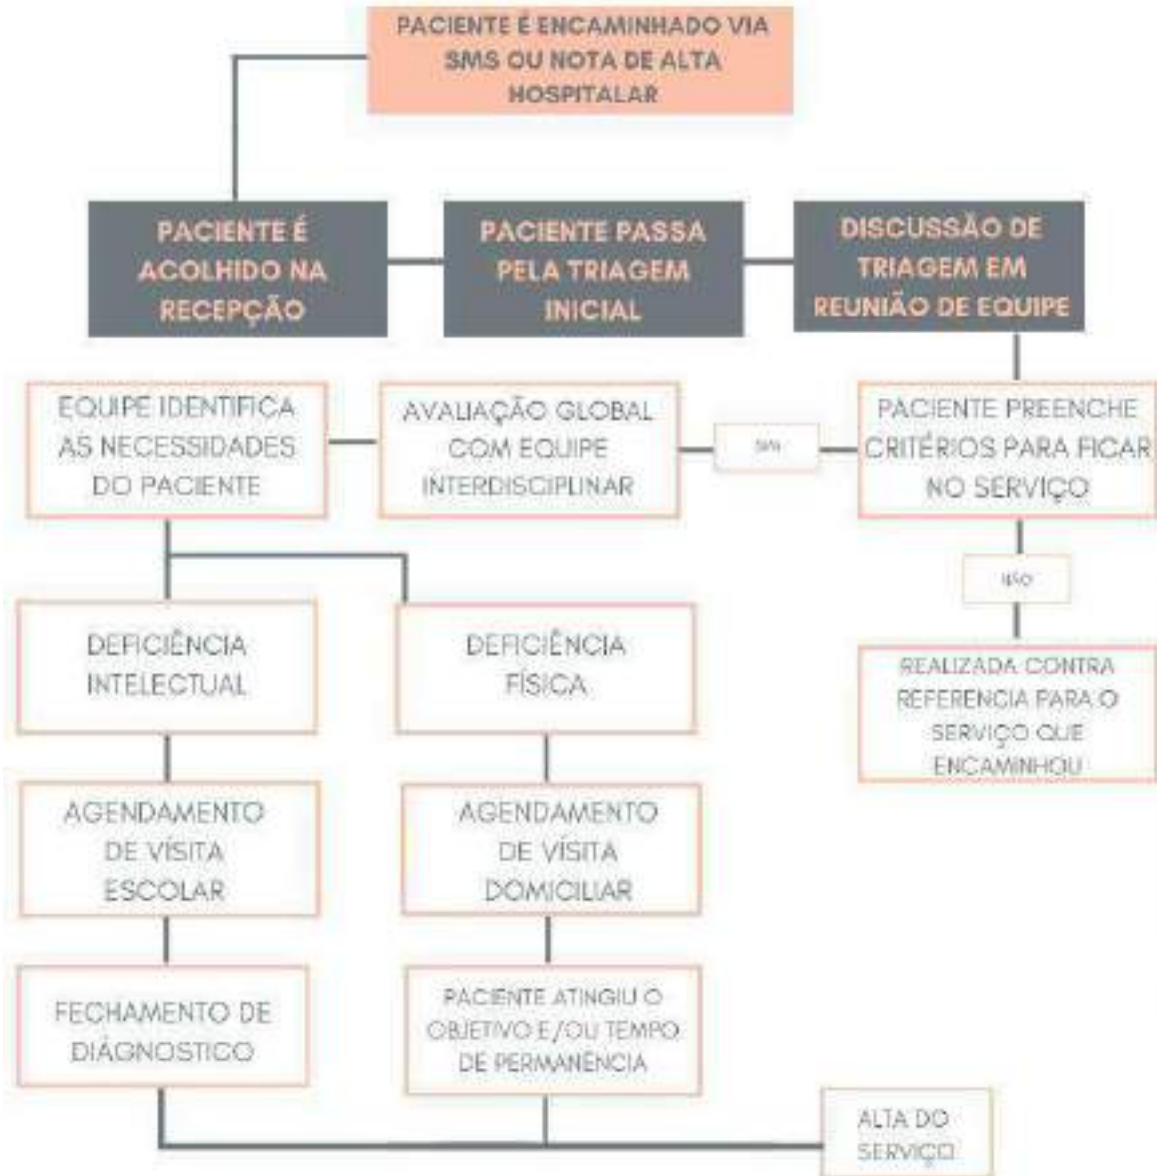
PACIENTE É ENCAMINHADO VIA SMS OU NOTA DE ALTA HOSPITALAR

PACIENTE É ACOLHIDO NA RECEPÇÃO

PACIENTE PASSA PELA TRIAGEM INICIAL

DISCUSSÃO DE TRIAGEM EM REUNIÃO DE EQUIPE

EQUIPE IDENTIFICA AS NECESSIDADES DO PACIENTE

AVALIAÇÃO GLOBAL COM EQUIPE INTERDISCIPLINAR

SIM

PACIENTE PREENCHE CRITÉRIOS PARA FICAR NO SERVIÇO

NÃO

REALIZADA CONTRA REFERENCIA PARA O SERVIÇO QUE ENCAMINHOU

DEFICIÊNCIA INTELECTUAL

DEFICIÊNCIA FÍSICA

AGENDAMENTO DE VISITA ESCOLAR

AGENDAMENTO DE VISITA DOMICILIAR

FECHAMENTO DE DIAGNOSTICO

PACIENTE ATINGIU O OBJETIVO E/OU TEMPO DE PERMANÊNCIA

ALTA DO SERVIÇO